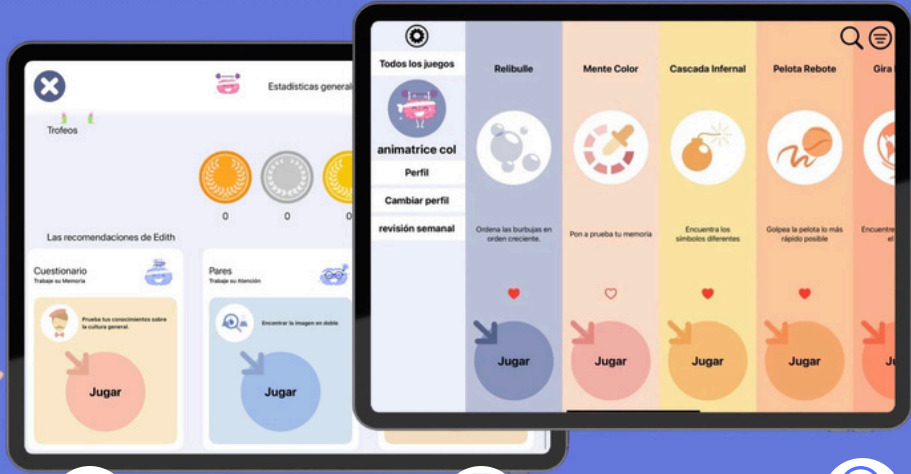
Estadisticas general

Trofeos

0

0

0

Las recomendaciones de Edith

Cuestionario
Trabaje su Memoria

Prueba tus conocimientos sobre la cultura general.

Jugar

Pares
Trabaje su Atención

Encontrar la imagen en doble

Jugar

Todos los juegos

animatrice col

Perfil

Cambiar perfil

revisión semanal

Relibulle

Ordena las burbujas en orden creciente.

Jugar

Mente Color

Pon a prueba tu memoria

Jugar

Cascada Infernal

Encuentra los símbolos diferentes

Jugar

Pelota Rebote

Golpea la pelota lo más rápido posible

Jugar

Gira

Encuentr el

Ju